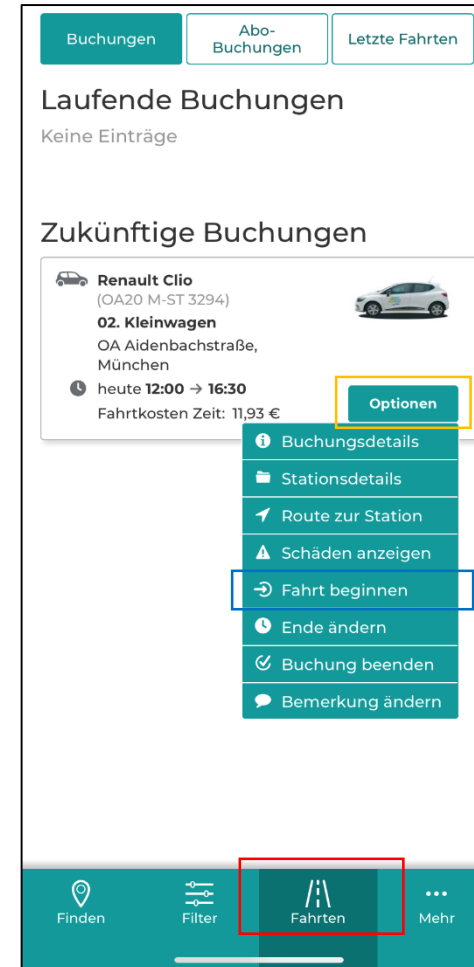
Buchungen
Abo-Buchungen
Letzte Fahrten

Laufende Buchungen

Keine Einträge

Zukünftige Buchungen

Renault Clio
(OA20 M-ST 3294)
02. Kleinwagen
OA Aidenbachstraße, München
heute 12:00 → 16:30
Fahrtkosten Zeit: 11,93 €

Optionen

Buchungsdetails
Stationsdetails
Route zur Station
Schäden anzeigen
Fahrt beginnen
Ende ändern
Buchung beenden
Bemerkung ändern

Finden
Filter
Fahrten
Mehr